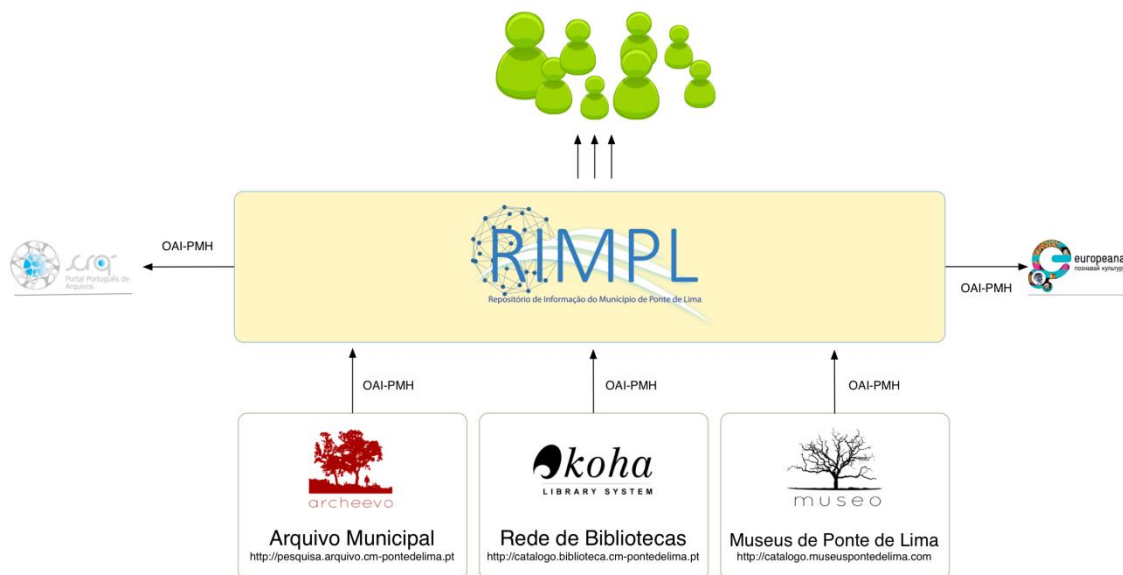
OAI-PMH

CPAF
Portal Português de Arquivos

RIMPL
Repositório de Informação do Município de Ponte de Lima

OAI-PMH

europeana
познавай културу

OAI-PMH

OAI-PMH

OAI-PMH

archeevo

Arquivo Municipal
http://pesquisa.arquivo.cm-pontedelima.pt

koha
LIBRARY SYSTEM

Rede de Bibliotecas
http://catalogo.biblioteca.cm-pontedelima.pt

museo

Museus de Ponte de Lima
http://catalogo.museuspontedelima.com